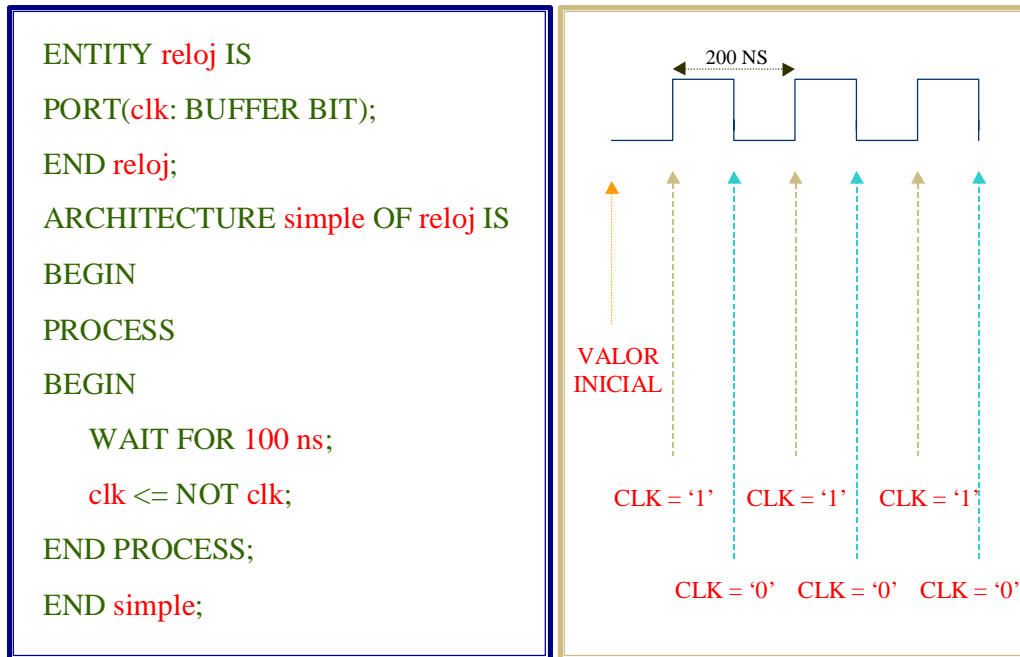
ENTITY reloj IS

PORT(clk: BUFFER BIT);

END reloj;

ARCHITECTURE simple OF reloj IS

BEGIN

PROCESS

BEGIN

WAIT FOR 100 ns;

clk <= NOT clk;

END PROCESS;

END simple;

200 NS

VALOR INICIAL

CLK = ‘1’ CLK = ‘1’ CLK = ‘1’

CLK = ‘0’ CLK = ‘0’ CLK = ‘0’